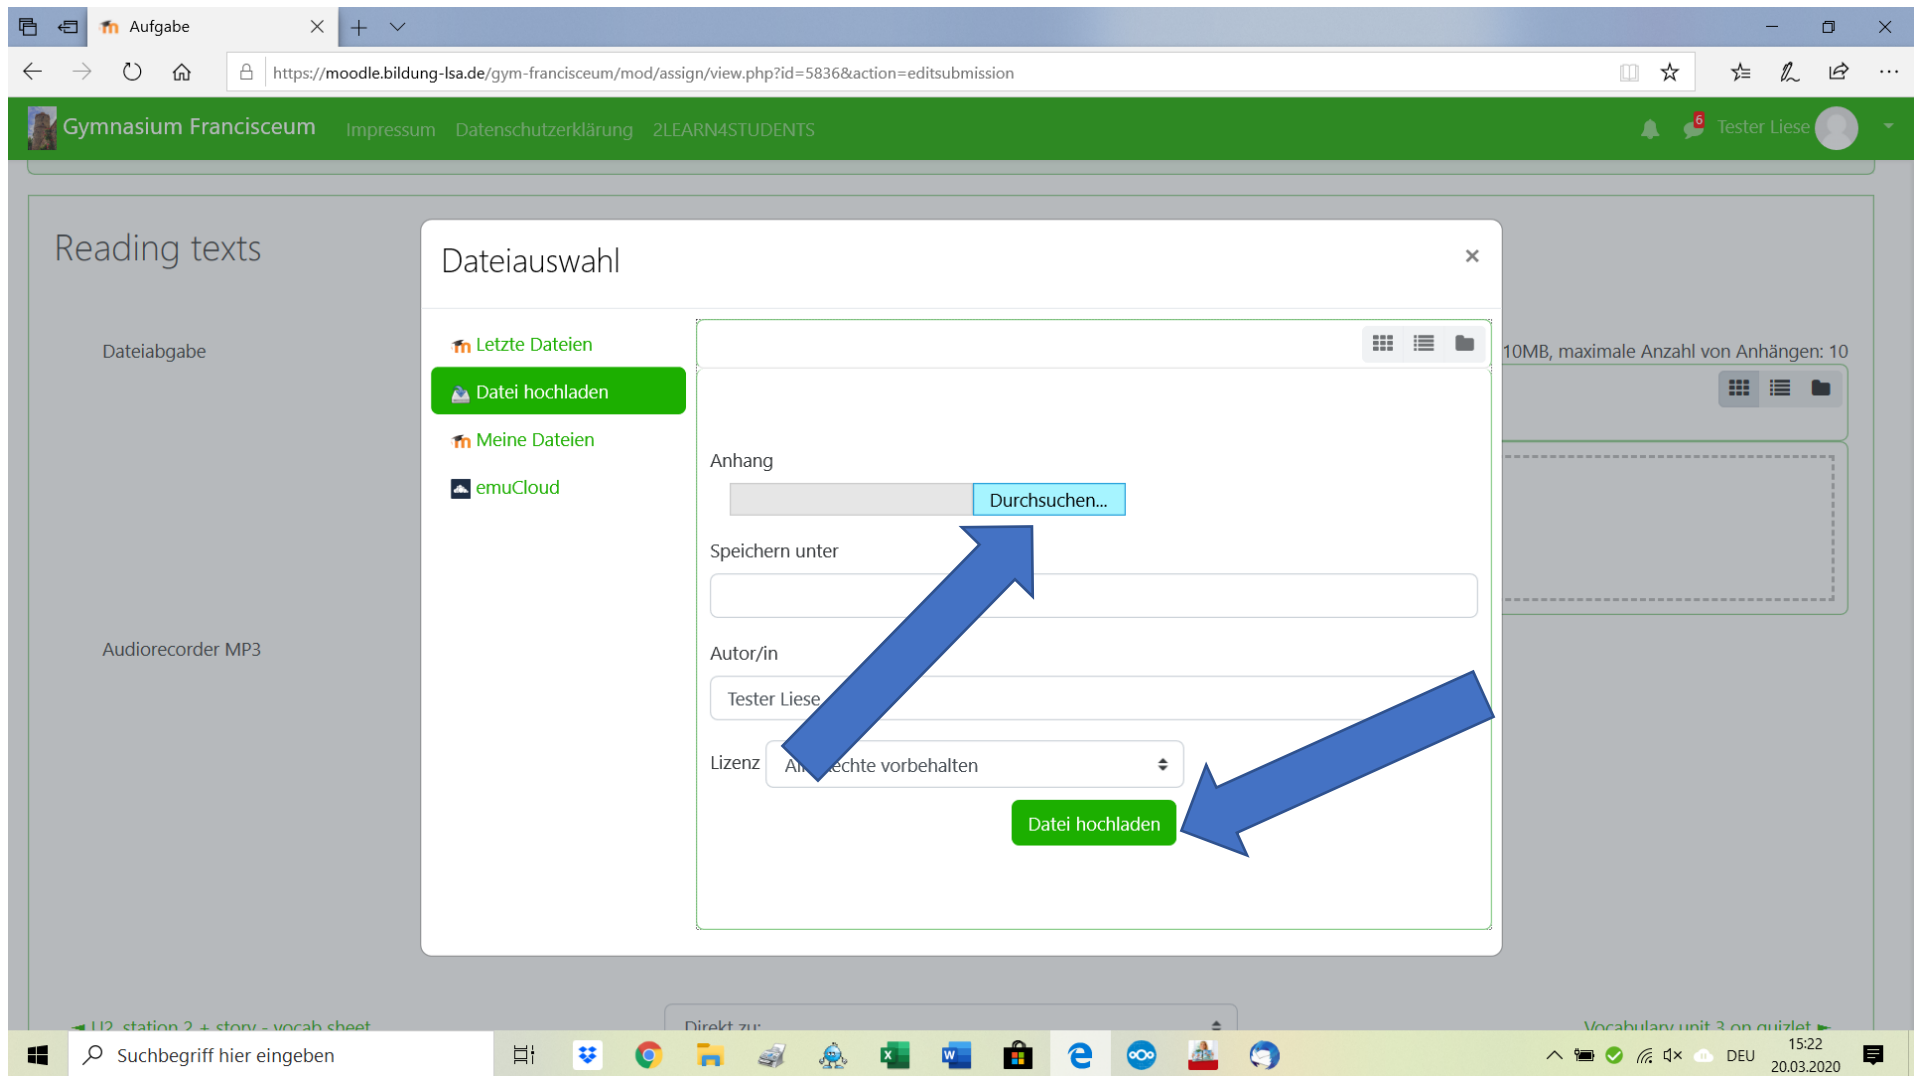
Aufgabe

https://moodle.bildung-lsa.de/gym-francisceum/mod/assign/view.php?id=5836&action=editsubmission

Gymnasium Francisceum Impressum Datenschutzerklärung 2LEARN4STUDENTS

6 Tester Liese

Reading texts

Dateiabgabe

10MB, maximale Anzahl von Anhängen: 10

Audiorecorder MP3

Dateiauswahl ×

Letzte Dateien

Datei hochladen

Meine Dateien

emuCloud

Anhang

Durchsuchen...

Speichern unter

Autor/in

Tester Liese

Lizenz Al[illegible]echte vorbehalten

Datei hochladen

◄ U2 station 2 + story - vocab sheet

Direkt zu:

Vocabulary unit 3 on quizlet ►

Suchbegriff hier eingeben

DEU 15:22 20.03.2020